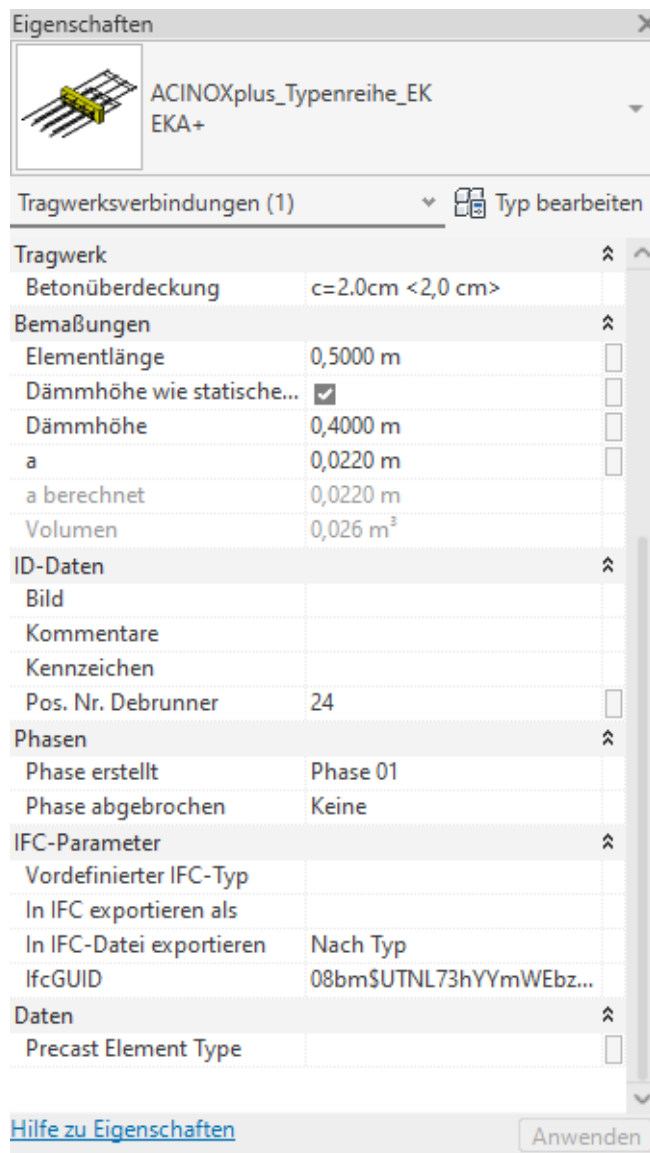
Eigenschaften

ACINOXplus_Typenreihe_EK
EKA+

Tragwerksverbindungen (1)

Typ bearbeiten

| | |
|---|---|
| **Tragwerk** | |
| Betonüberdeckung | c=2.0cm <2,0 cm> |
| **Bemaßungen** | |
| Elementlänge | 0,5000 m |
| Dämmhöhe wie statische... | |
| Dämmhöhe | 0,4000 m |
| a | 0,0220 m |
| a berechnet | 0,0220 m |
| Volumen | 0,026 $m^3$ |
| **ID-Daten** | |
| Bild | |
| Kommentare | |
| Kennzeichen | |
| Pos. Nr. Debrunner | 24 |
| **Phasen** | |
| Phase erstellt | Phase 01 |
| Phase abgebrochen | Keine |
| **IFC-Parameter** | |
| Vordefinierter IFC-Typ | |
| In IFC exportieren als | |
| In IFC-Datei exportieren | Nach Typ |
| IfcGUID | 08bm$UTNL73hYYmWEbz... |
| **Daten** | |
| Precast Element Type | |

Hilfe zu Eigenschaften

Anwenden